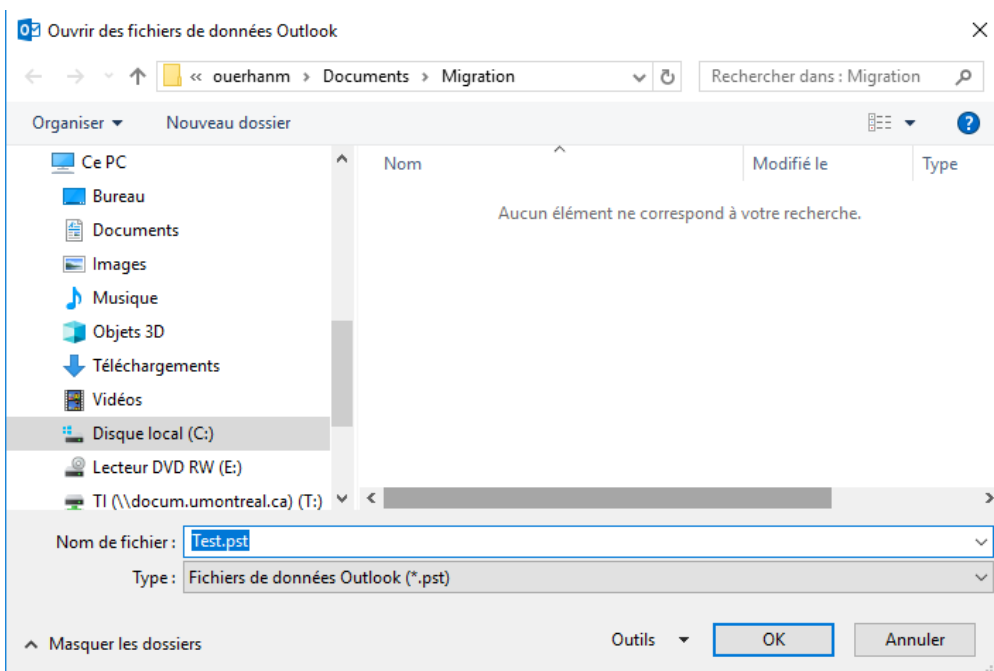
Ouvrir des fichiers de données Outlook

« ouerhanm › Documents › Migration

Rechercher dans : Migration

Organiser ▾ Nouveau dossier

Ce PC
Bureau
Documents
Images
Musique
Objets 3D
Téléchargements
Vidéos
Disque local (C:)
Lecteur DVD RW (E:)
TI (\\docum.umontreal.ca) (T:)

| Nom | Modifié le | Type |
|---|---|---|

Aucun élément ne correspond à votre recherche.

Nom de fichier : Test.pst

Type : Fichiers de données Outlook (*.pst)

Masquer les dossiers

Outils ▾ OK Annuler